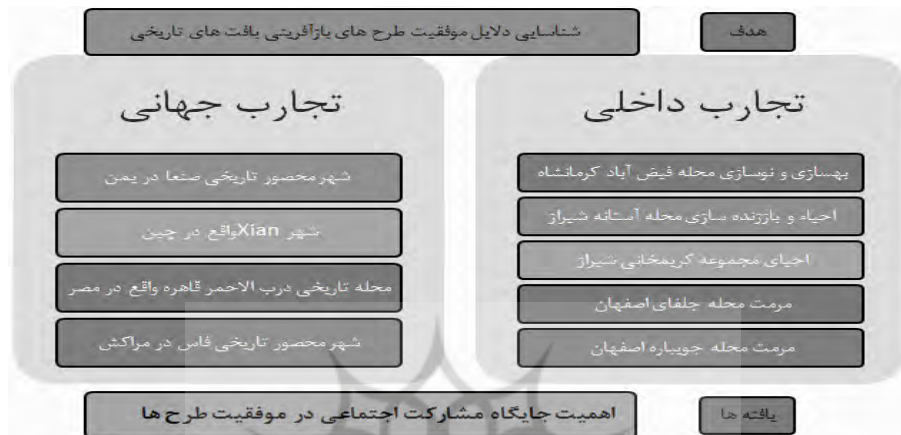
هدف

شناسایی دلایل موفقیت طرح های بازآفرینی بافت های تاریخی

تجارب داخلی

بهسازی و نوسازی محله فیض آباد کرمانشاه

احیاء و باززنده سازی محله آستانه شیراز

احیای مجموعه کریمخانی شیراز

مرمت محله جلفای اصفهان

مرمت محله جویباره اصفهان

تجارب جهانی

شهر محصور تاریخی صنعا در یمن

شهر Xianواقع در چین

محله تاریخی درب الاحمر قاهره واقع در مصر

شهر محصور تاریخی فاس در مراکش

یافته ها

اهمیت جایگاه مشارکت اجتماعی در موفقیت طرح ها